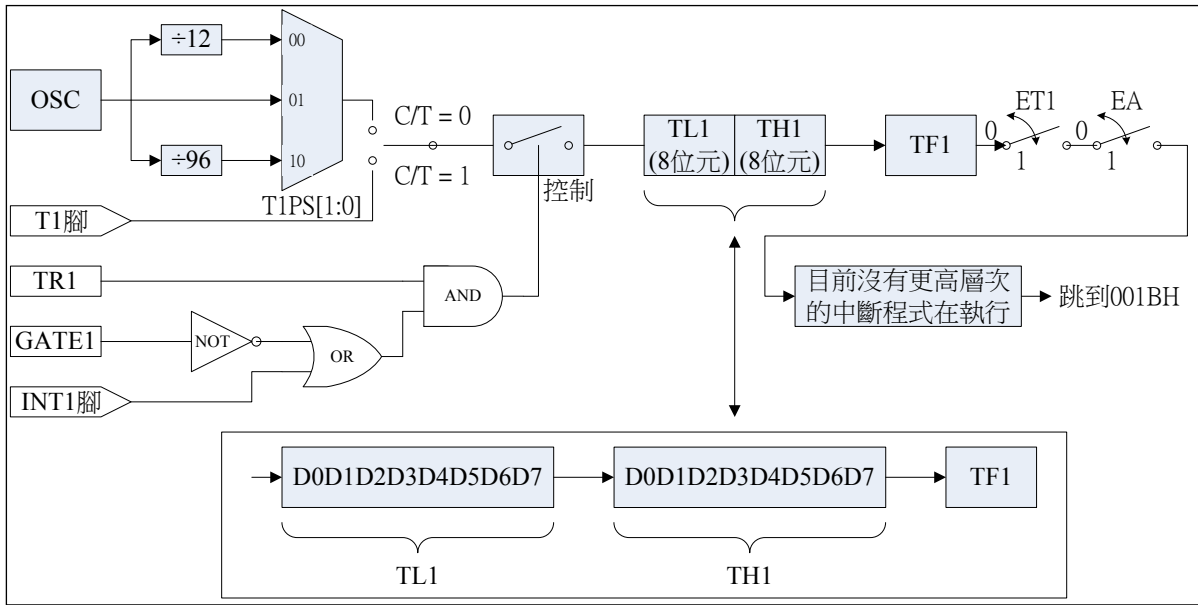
OSC

÷12

÷96

00

01

10

T1PS[1:0]

T1腳

C/T = 0

C/T = 1

控制

TL1 (8位元)

TH1 (8位元)

TF1

ET1

EA

0

1

0

1

TR1

AND

GATE1

NOT

OR

INT1腳

目前沒有更高層次的中斷程式在執行

跳到001BH

D0D1D2D3D4D5D6D7

D0D1D2D3D4D5D6D7

TF1

TL1

TH1